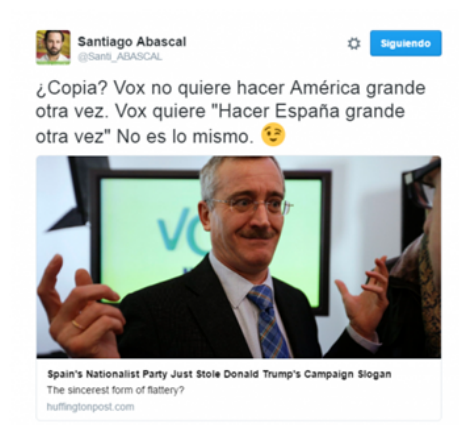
Santiago Abascal
@Santi_ABASCAL

Siguiendo

¿Copia? Vox no quiere hacer América grande otra vez. Vox quiere "Hacer España grande otra vez" No es lo mismo. 😉

VO

Spain's Nationalist Party Just Stole Donald Trump's Campaign Slogan
The sincerest form of flattery?
huffingtonpost.com